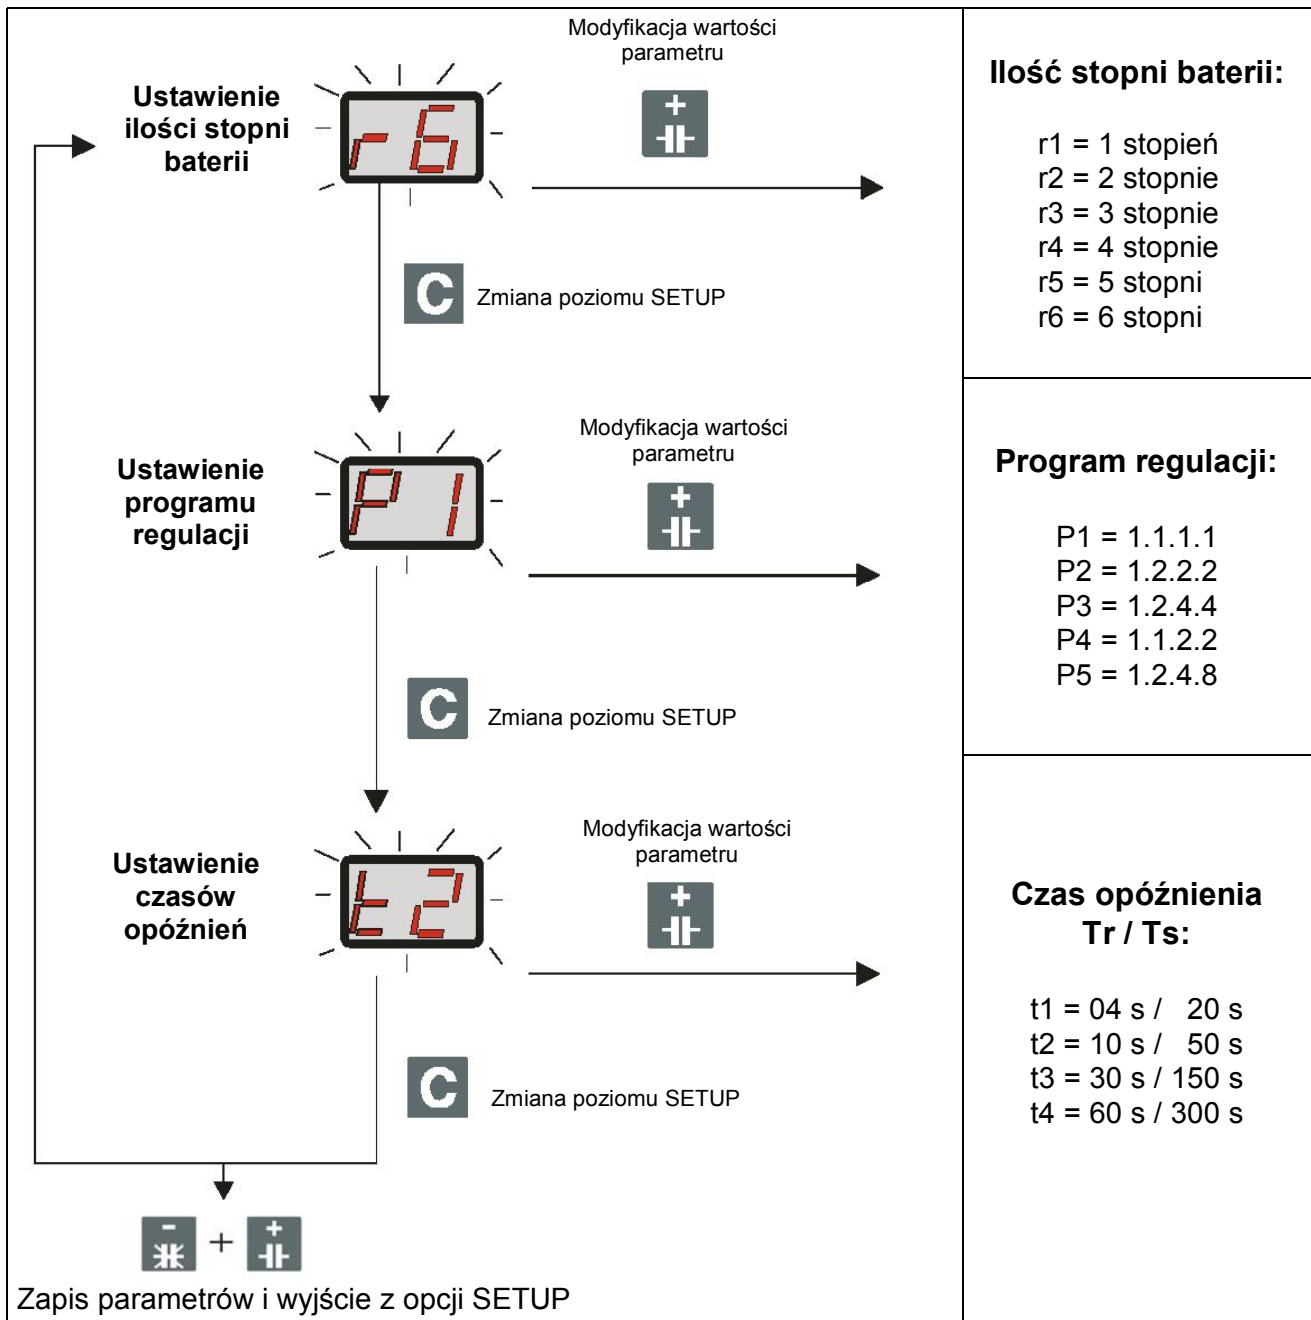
Modyfikacja wartości parametru

Ustawienie ilości stopni baterii

r6

+

C Zmiana poziomu SETUP

Modyfikacja wartości parametru

Ustawienie programu regulacji

P1

+

C Zmiana poziomu SETUP

Modyfikacja wartości parametru

Ustawienie czasów opóźnień

t2

+

C Zmiana poziomu SETUP

- + +

Zapis parametrów i wyjście z opcji SETUP

Ilość stopni baterii:

r1 = 1 stopień
r2 = 2 stopnie
r3 = 3 stopnie
r4 = 4 stopnie
r5 = 5 stopni
r6 = 6 stopni

Program regulacji:

P1 = 1.1.1.1
P2 = 1.2.2.2
P3 = 1.2.4.4
P4 = 1.1.2.2
P5 = 1.2.4.8

Czas opóźnienia Tr / Ts:

t1 = 04 s / 20 s
t2 = 10 s / 50 s
t3 = 30 s / 150 s
t4 = 60 s / 300 s